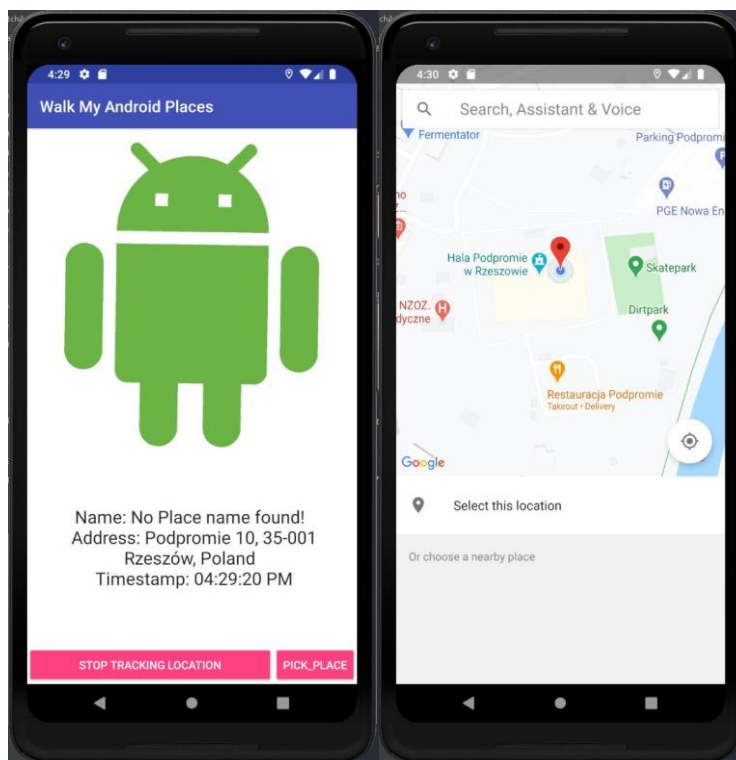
4:29

Walk My Android Places

Name: No Place name found!
Address: Podpromie 10, 35-001 Rzeszów, Poland
Timestamp: 04:29:20 PM

STOP TRACKING LOCATION

PICK_PLACE

4:30

Search, Assistant & Voice

Fermentator

Parking Podpromi

no

PGE Nowa En

Hala Podpromie w Rzeszowie

Skatepark

NZOZ. dyczne

Dirtpark

Restauracja Podpromie
Takeout • Delivery

Google

Select this location

Or choose a nearby place